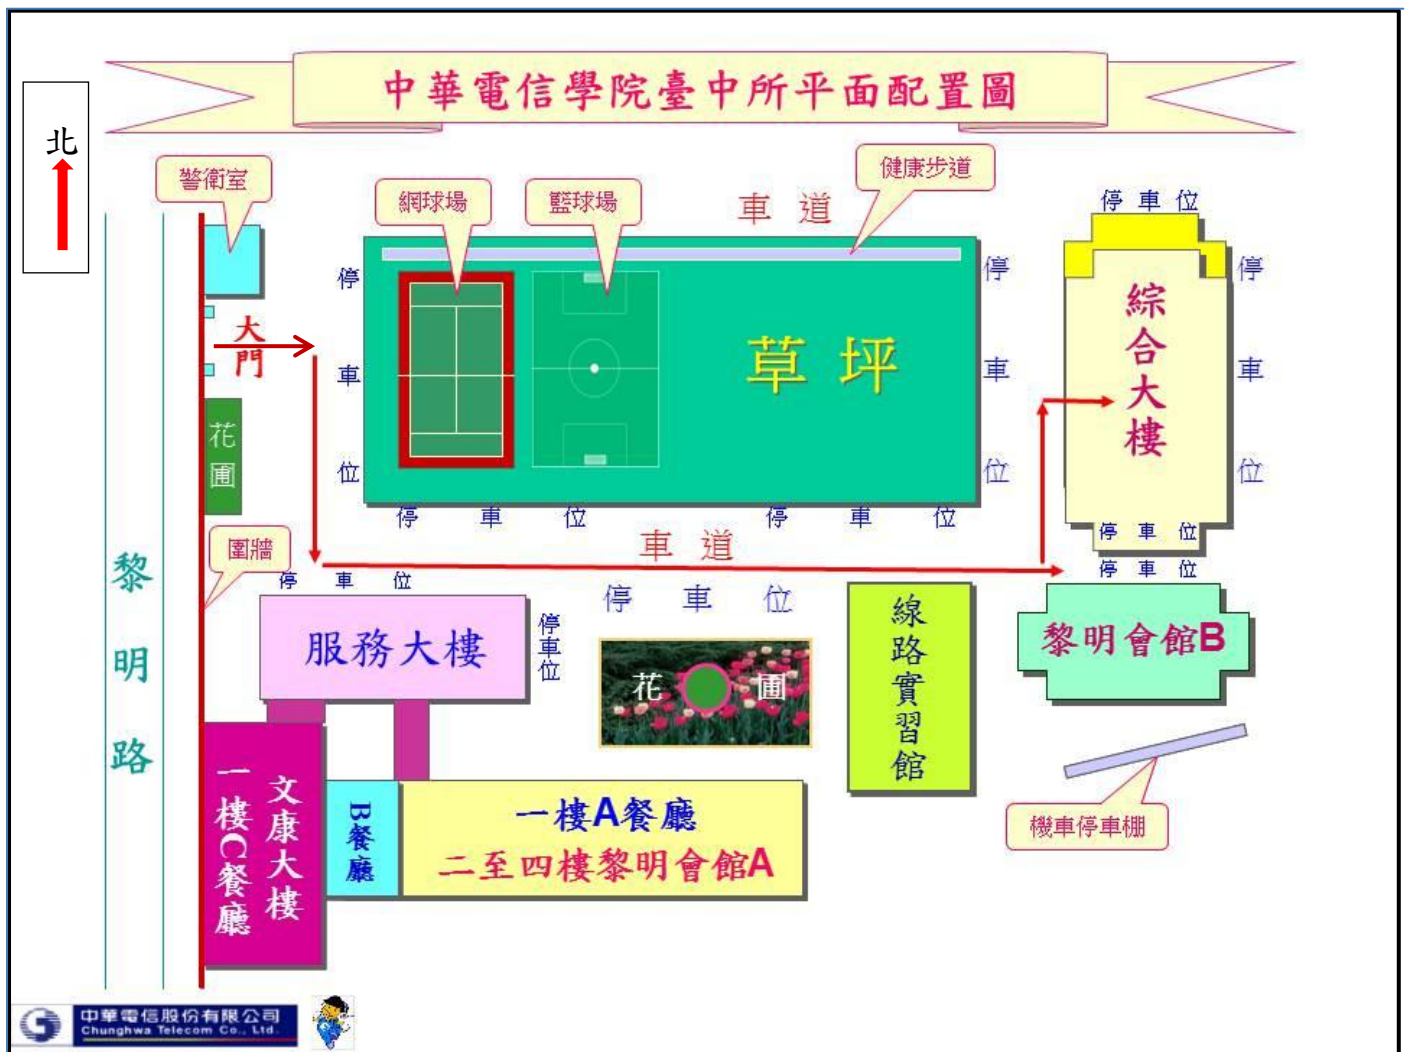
中華電信學院臺中所平面配置圖

北

警衛室

網球場

籃球場

車 道

健康步道

停車位

停車位

草 坪

停車位

停 車 位

停車位

綜合大樓

停車位

大門

花圃

停 車 位

停 車 位

車 道

停 車 位

圍牆

停 車 位

停 車 位

黎明路

服務大樓

停車位

花 圃

線路實習館

黎明會館B

機車停車棚

文康大樓

一樓C餐廳

B餐廳

一樓A餐廳
二至四樓黎明會館A

中華電信股份有限公司
Chunghwa Telecom Co., Ltd.